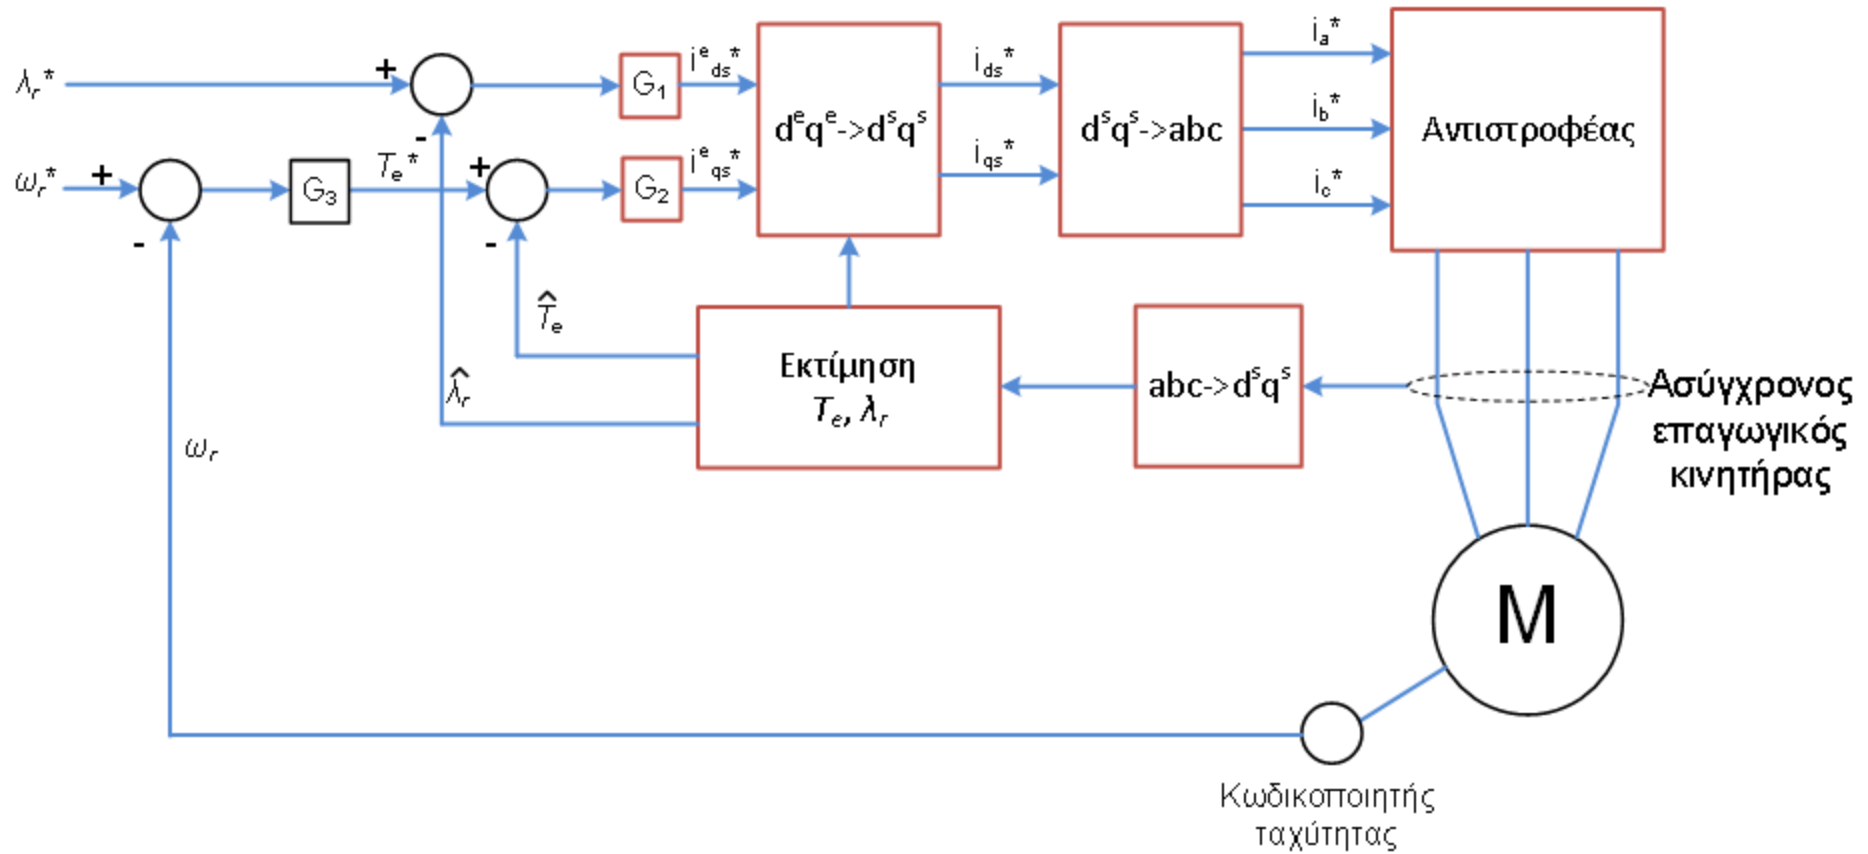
$\lambda_r^*$
+
-
$G_1$
$i^e_{ds}{}^*$
$d^eq^e$->$d^sq^s$
$i_{ds}{}^*$
$d^sq^s$->abc
$i_a{}^*$
$i_b{}^*$
$i_c{}^*$
Αντιστροφέας
$\omega_r^*$
+
-
$G_3$
$T_e{}^*$
+
-
$G_2$
$i^e_{qs}{}^*$
$i_{qs}{}^*$
$\hat{T}_e$
Εκτίμηση
$T_e$, $\lambda_r$
abc->$d^sq^s$
Ασύγχρονος επαγωγικός κινητήρας
$\hat{\lambda}_r$
$\omega_r$
M
Κωδικοποιητής ταχύτητας